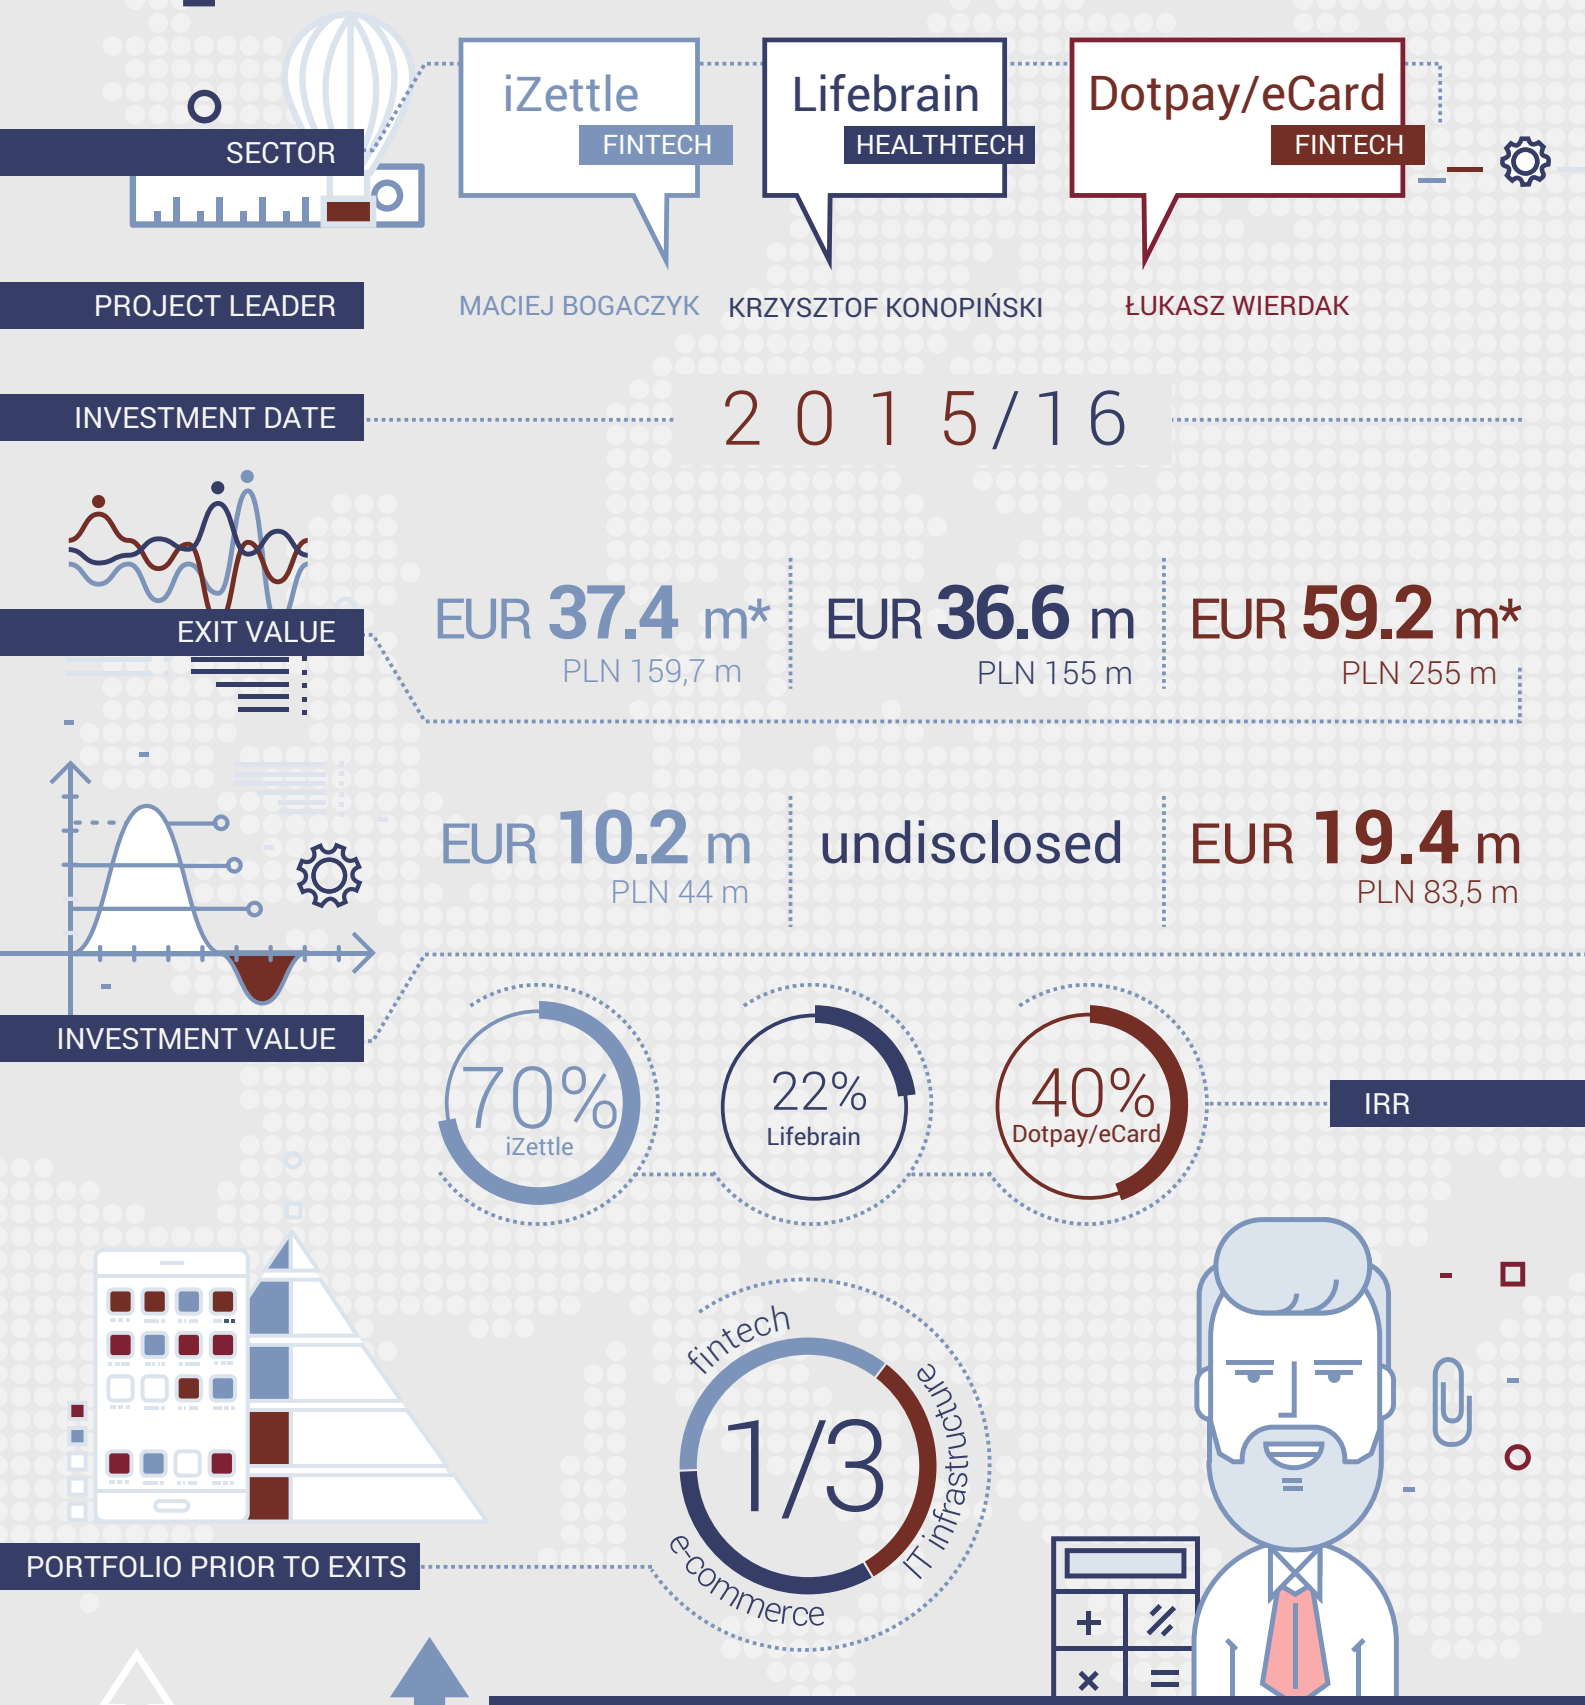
SECTOR

iZettle
FINTECH

Lifebrain
HEALTHTECH

Dotpay/eCard
FINTECH

PROJECT LEADER

MACIEJ BOGACZYK

KRZYSZTOF KONOPIŃSKI

ŁUKASZ WIERDAK

INVESTMENT DATE

2015/16

EXIT VALUE

EUR 37.4 m*
PLN 159,7 m

EUR 36.6 m
PLN 155 m

EUR 59.2 m*
PLN 255 m

EUR 10.2 m
PLN 44 m

undisclosed

EUR 19.4 m
PLN 83,5 m

INVESTMENT VALUE

70%
iZettle

22%
Lifebrain

40%
Dotpay/eCard

IRR

fintech
IT infrastructure
e-commerce
1/3

PORTFOLIO PRIOR TO EXITS